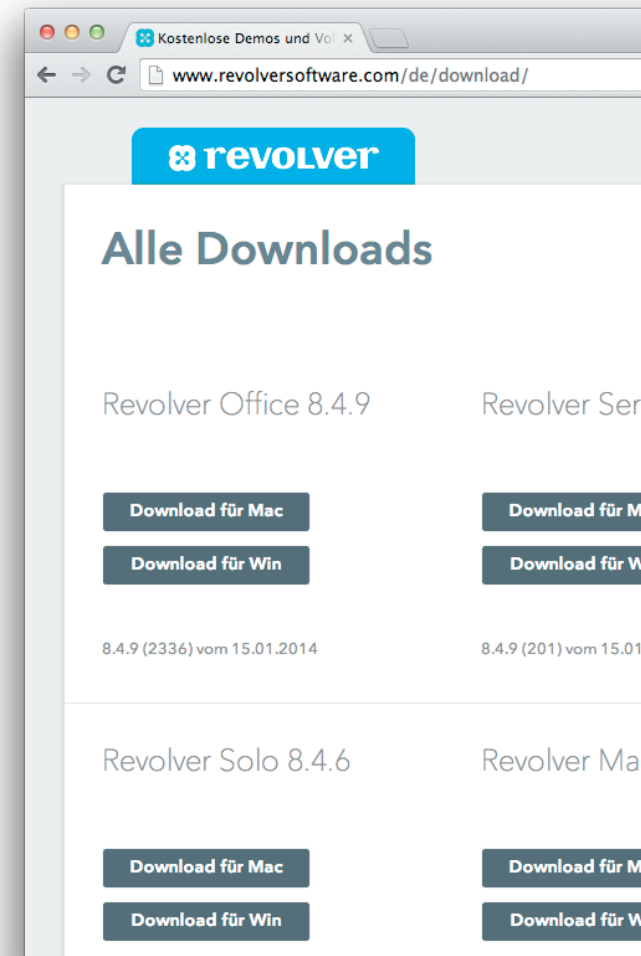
Kostenlose Demos und Vol ×

www.revolversoftware.com/de/download/

revolver

Alle Downloads

Revolver Office 8.4.9

Download für Mac

Download für Win

8.4.9 (2336) vom 15.01.2014

Revolver Ser

Download für M

Download für W

8.4.9 (201) vom 15.01

Revolver Solo 8.4.6

Download für Mac

Download für Win

Revolver Ma

Download für M

Download für W